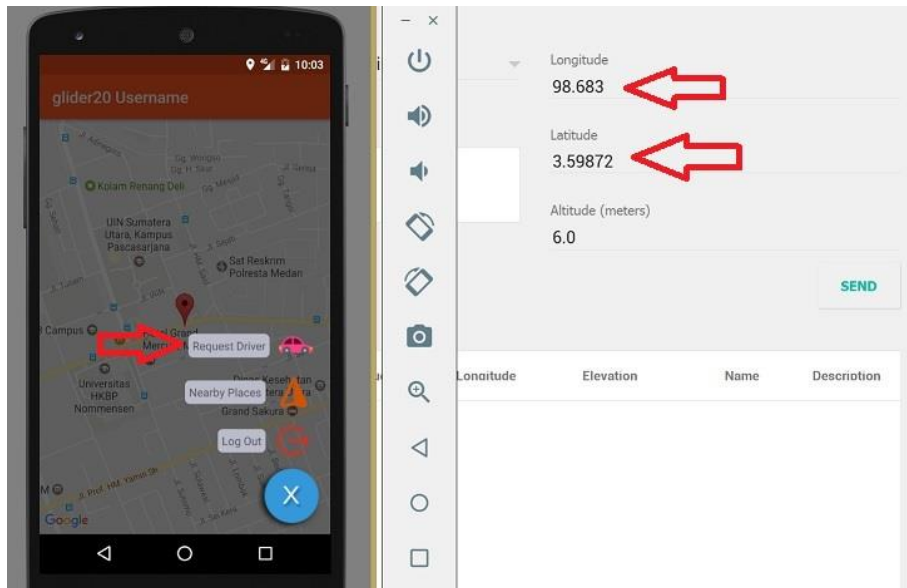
10:03

glider20 Username

Kolam Renang Deli

UIN Sumatera Utara, Kampus Pascasarjana

Sat Reskrim Polresta Medan

Campus

Request Driver

Universitas HKBP Nommensen

Nearby Places

Grand Sakura

Log Out

Google

X

Longitude
98.683

Latitude
3.59872

Altitude (meters)
6.0

SEND

| Longitude | Elevation | Name | Description |
|---|---|---|---|